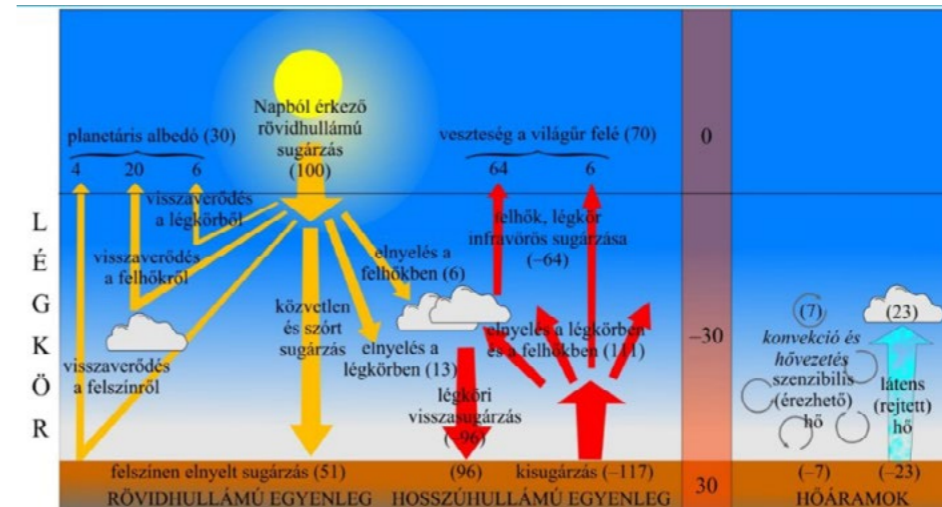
planetáris albedó (30)
4 20 6

Napból érkező rövidhullámú sugárzás (100)

veszteség a világűr felé (70)
64 6

0

L
É
G
K
Ö
R

visszaverődés a légkörből

visszaverődés a felhőkről

visszaverődés a felszínről

közvetlen és szórt sugárzás

elnyelés a felhőkben (6)

elnyelés a légkörben (13)

felhők, légkör infravörös sugárzása (−64)

elnyelés a légkörben és a felhőkben (111)

légköri visszasugárzás (−96)

−30

(7)
konvekció és hővezetés
szenzibilis (érezhető) hő

(23)
látens (rejtett) hő

felszínen elnyelt sugárzás (51)
(96) kisugárzás (−117)
30
(−7) (−23)

RÖVIDHULLÁMÚ EGYENLEG HOSSZÚHULLÁMÚ EGYENLEG HŐÁRAMOK